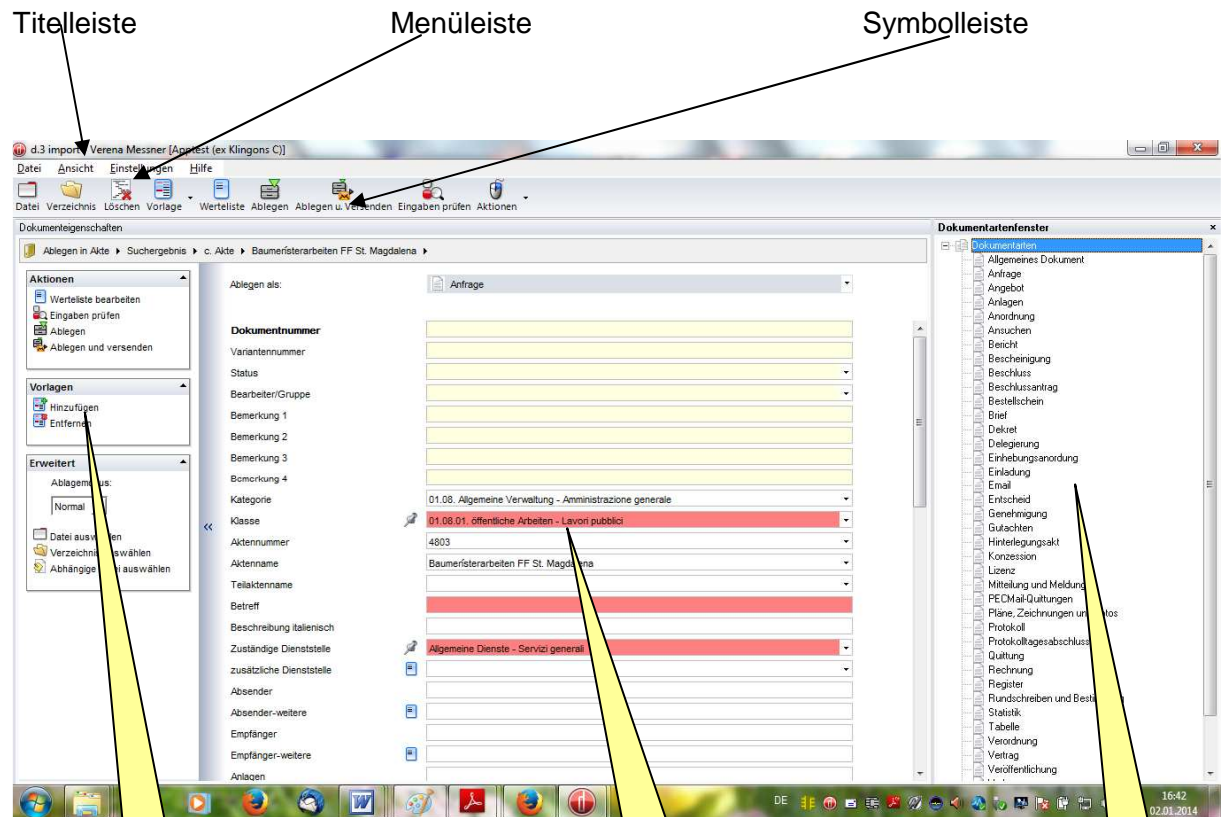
Titelleiste Menüleiste Symbolleiste

d.3 import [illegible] Verena Messner [Apptest (ex Klingons C)]

Datei Ansicht Einstellungen Hilfe

Datei Verzeichnis Löschen Vorlage Werteliste Ablegen Ablegen u. Versenden Eingaben prüfen Aktionen

Dokumenteigenschaften

Ablegen in Akte ▸ Suchergebnis ▸ c. Akte ▸ Baumeisterarbeiten FF St. Magdalena ▸

Aktionen
Werteliste bearbeiten
Eingaben prüfen
Ablegen
Ablegen und versenden

Vorlagen
Hinzufügen
Entfernen

Erweitert
Ablagem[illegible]s:
Normal
Datei ausw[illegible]en
Verzeichni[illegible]uswählen
Abhängige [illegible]i auswählen

Ablegen als: Anfrage

Dokumentnummer
Variantennummer
Status
Bearbeiter/Gruppe
Bemerkung 1
Bemerkung 2
Bemerkung 3
Bemerkung 4
Kategorie 01.08. Allgemeine Verwaltung - Amministrazione generale
Klasse 01.08.01. öffentliche Arbeiten - Lavori pubblici
Aktennummer 4803
Aktenname Baumeisterarbeiten FF St. Magdalena
Teilaktenname
Betreff
Beschreibung italienisch
Zuständige Dienststelle Allgemeine Dienste - Servizi generali
zusätzliche Dienststelle
Absender
Absender-weitere
Empfänger
Empfänger-weitere
Anlagen

Dokumentartenfenster
Dokumentarten
Allgemeines Dokument
Anfrage
Angebot
Anlagen
Anordnung
Ansuchen
Bericht
Bescheinigung
Beschluss
Beschlussantrag
Bestellschein
Brief
Dekret
Delegierung
Einhebungsanordnung
Einladung
Email
Entscheid
Genehmigung
Gutachten
Hinterlegungsakt
Konzession
Lizenz
Mitteilung und Meldung
PECMail-Quittungen
Pläne, Zeichnungen un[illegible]tos
Protokoll
Protokolltagesabschluss
Quittung
Rechnung
Register
Rundschreiben und Besti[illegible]
Statistik
Tabelle
Verordnung
Vertrag
Veröffentlichung

DE 16:42 02.01.2014